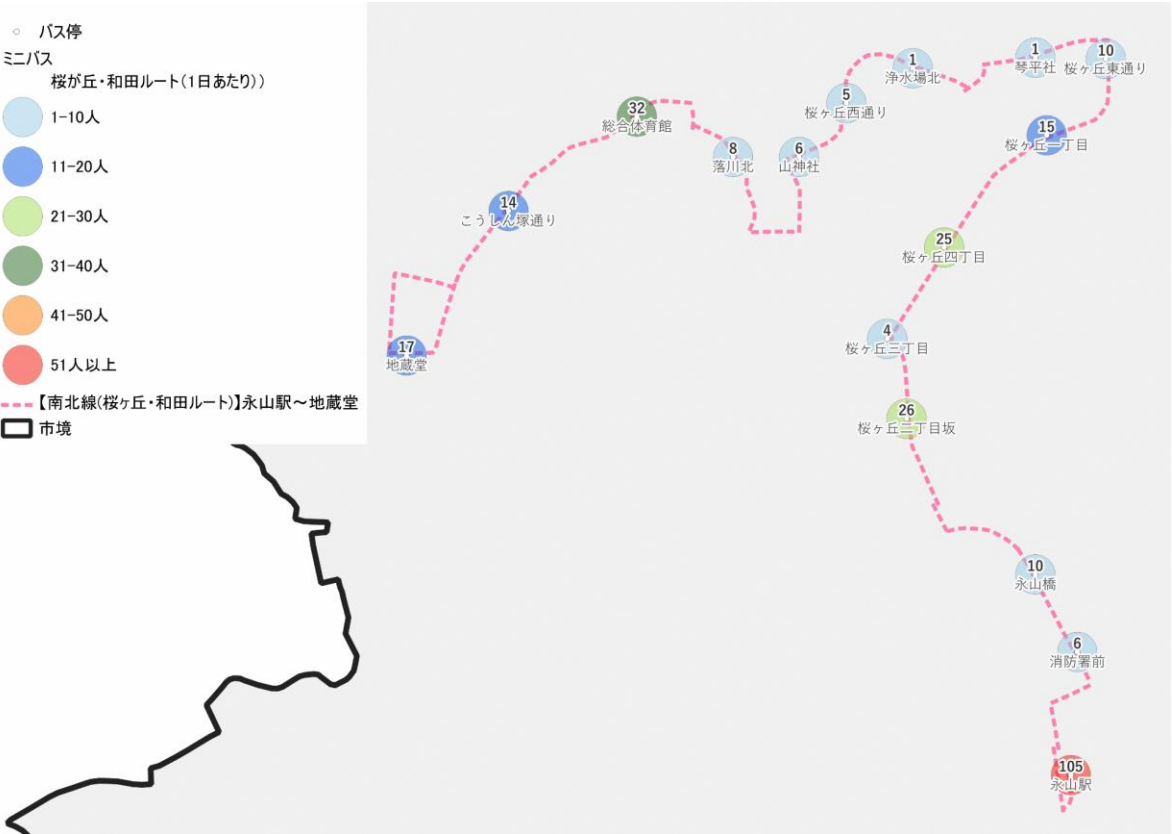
○ バス停
ミニバス
桜が丘・和田ルート(1日あたり))
1-10人
11-20人
21-30人
31-40人
41-50人
51人以上
【南北線(桜ヶ丘・和田ルート)】永山駅～地蔵堂
市境

32
総合体育館
8
落川北
6
山神社
5
桜ヶ丘西通り
1
浄水場北
1
琴平社
10
桜ヶ丘東通り
15
桜ヶ丘一丁目
14
こうしん塚通り
25
桜ヶ丘四丁目
17
地蔵堂
4
桜ヶ丘三丁目
26
桜ヶ丘二丁目坂
10
永山橋
6
消防署前
105
永山駅